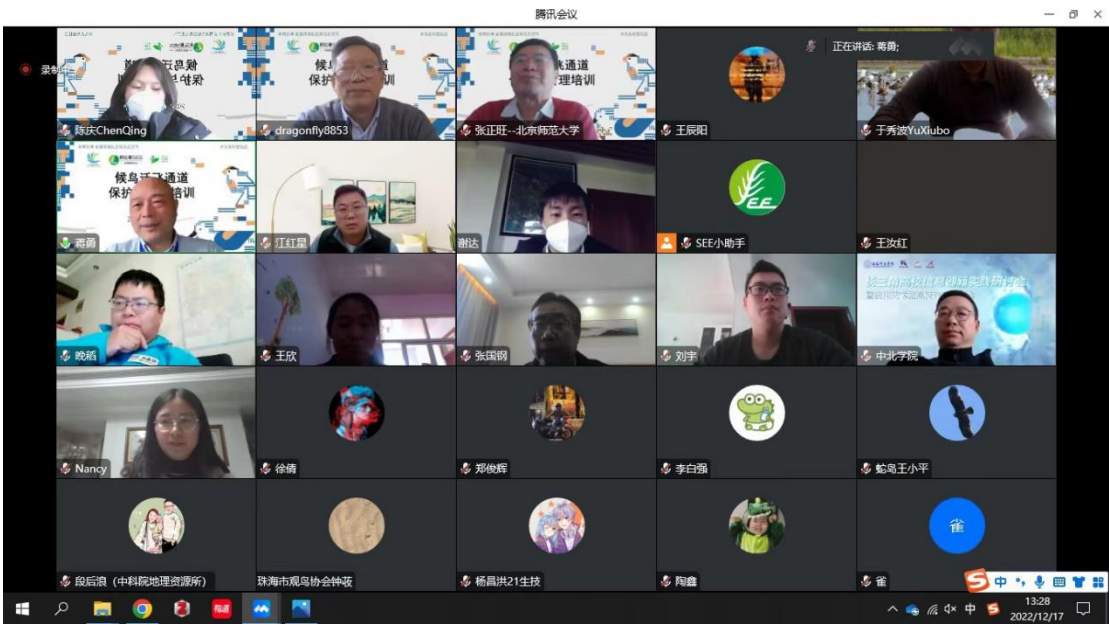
腾讯会议

录制中

正在讲话: 蒋勇;

候鸟迁飞通道
保护与管理培训

陈庆ChenQing

dragonfly8853

张正旺--北京师范大学

王辰阳

于秀波YuXiubo

蒋勇

江红星

谢达

SEE

SEE小助手

王汝红

晚稻

王欣

张国钢

刘宇

中北学院

Nancy

徐倩

郑俊辉

李白强

鸵鸟王小平

段后浪（中科院地理资源所）

珠海市观鸟协会钟莜

杨昌洪21生技

陶鑫

雀

雀

中

13:28
2022/12/17